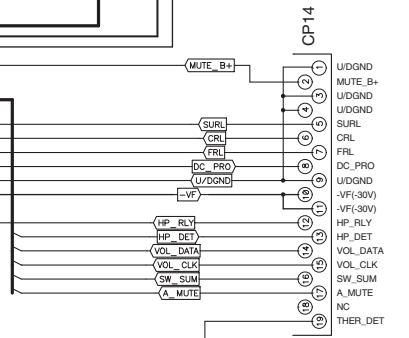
CP14

MUTE_B+
SURL
CRL
FRL
DC_PRO
U/DGND
-VF
HP_RLY
HP_DET
VOL_DATA
VOL_CLK
SW_SUM
A_MUTE

1 U/DGND
2 MUTE_B+
3 U/DGND
4 U/DGND
5 SURL
6 CRL
7 FRL
8 DC_PRO
9 U/DGND
10 -VF(-30V)
11 -VF(-30V)
12 HP_RLY
13 HP_DET
14 VOL_DATA
15 VOL_CLK
16 SW_SUM
17 A_MUTE
18 NC
19 THER_DET